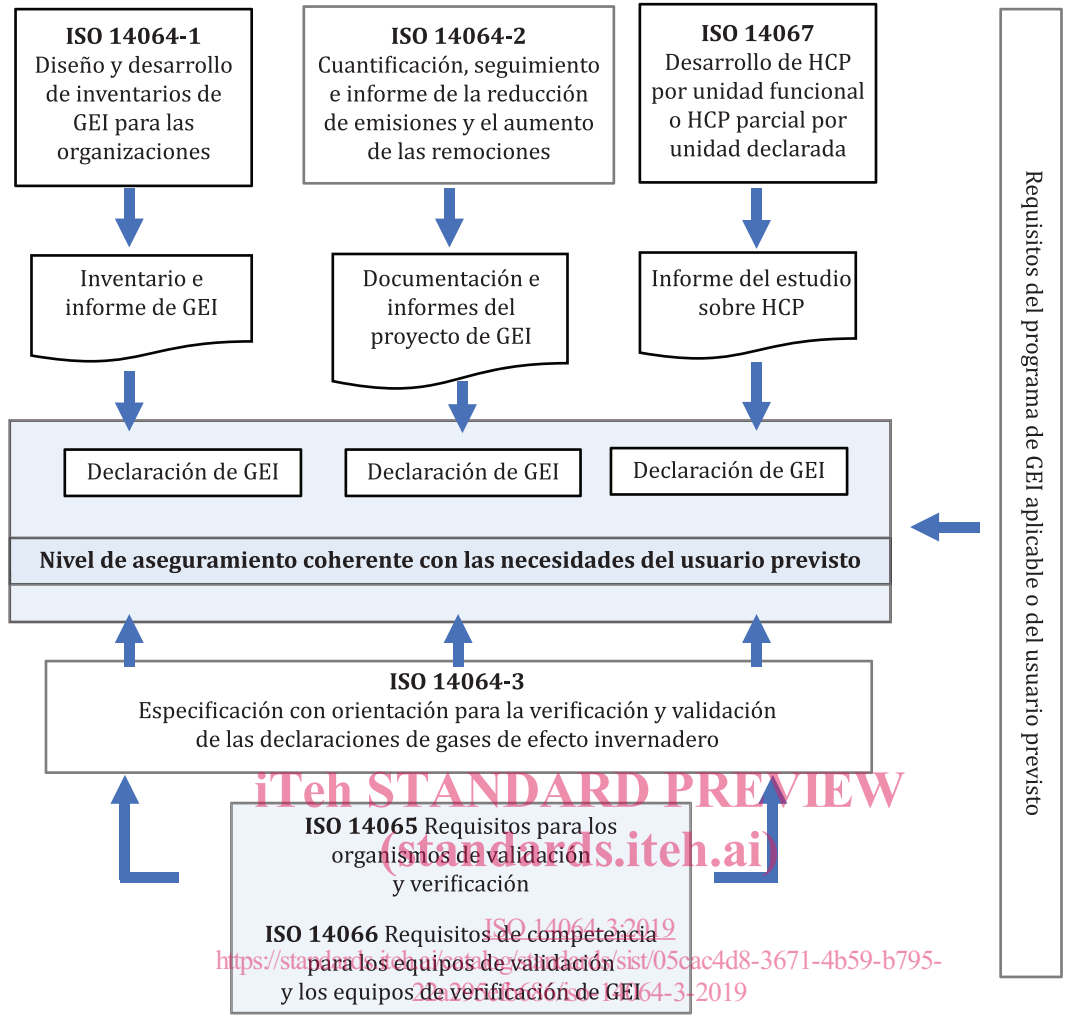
**ISO 14064-1**
Diseño y desarrollo de inventarios de GEI para las organizaciones

**ISO 14064-2**
Cuantificación, seguimiento e informe de la reducción de emisiones y el aumento de las remociones

**ISO 14067**
Desarrollo de HCP por unidad funcional o HCP parcial por unidad declarada

Requisitos del programa de GEI aplicable o del usuario previsto

Inventario e informe de GEI

Documentación e informes del proyecto de GEI

Informe del estudio sobre HCP

Declaración de GEI

Declaración de GEI

Declaración de GEI

**Nivel de aseguramiento coherente con las necesidades del usuario previsto**

**ISO 14064-3**
Especificación con orientación para la verificación y validación de las declaraciones de gases de efecto invernadero

iTeh STANDARD PREVIEW
(standards.iteh.ai)

**ISO 14065** Requisitos para los organismos de validación y verificación

ISO 14064-3:2019
https://standards.iteh.ai/catalog/standards/sist/05cac4d8-3671-4b59-b795-2fa2956fc66f/iso-14064-3-2019

**ISO 14066** Requisitos de competencia para los equipos de validación y los equipos de verificación de GEI